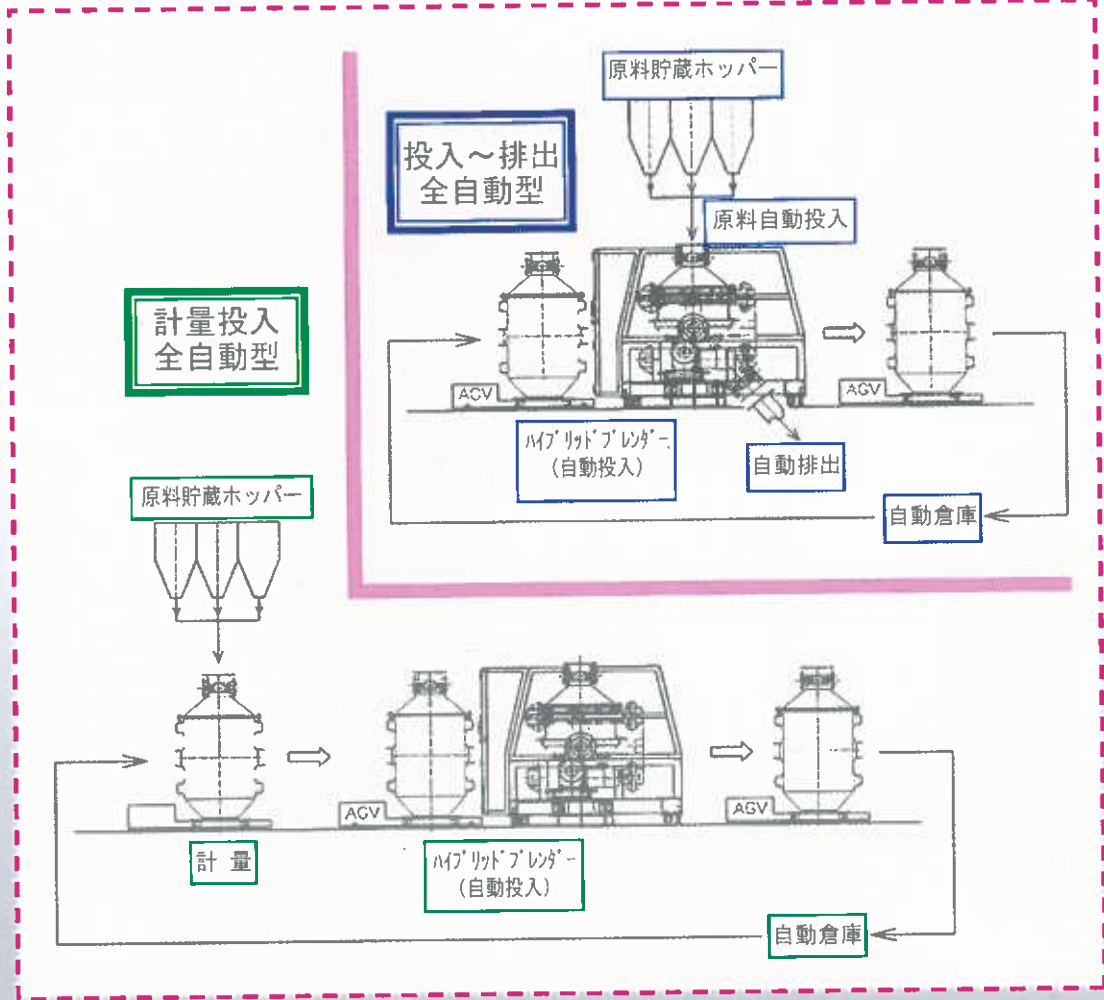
原料貯蔵ホッパー

投入～排出
全自動型

原料自動投入

ACV

AGV

ハイブリッドブレンダー
(自動投入)

自動排出

自動倉庫

計量投入
全自動型

原料貯蔵ホッパー

ACV

AGV

計 量

ハイブリッドブレンダー
(自動投入)

自動倉庫